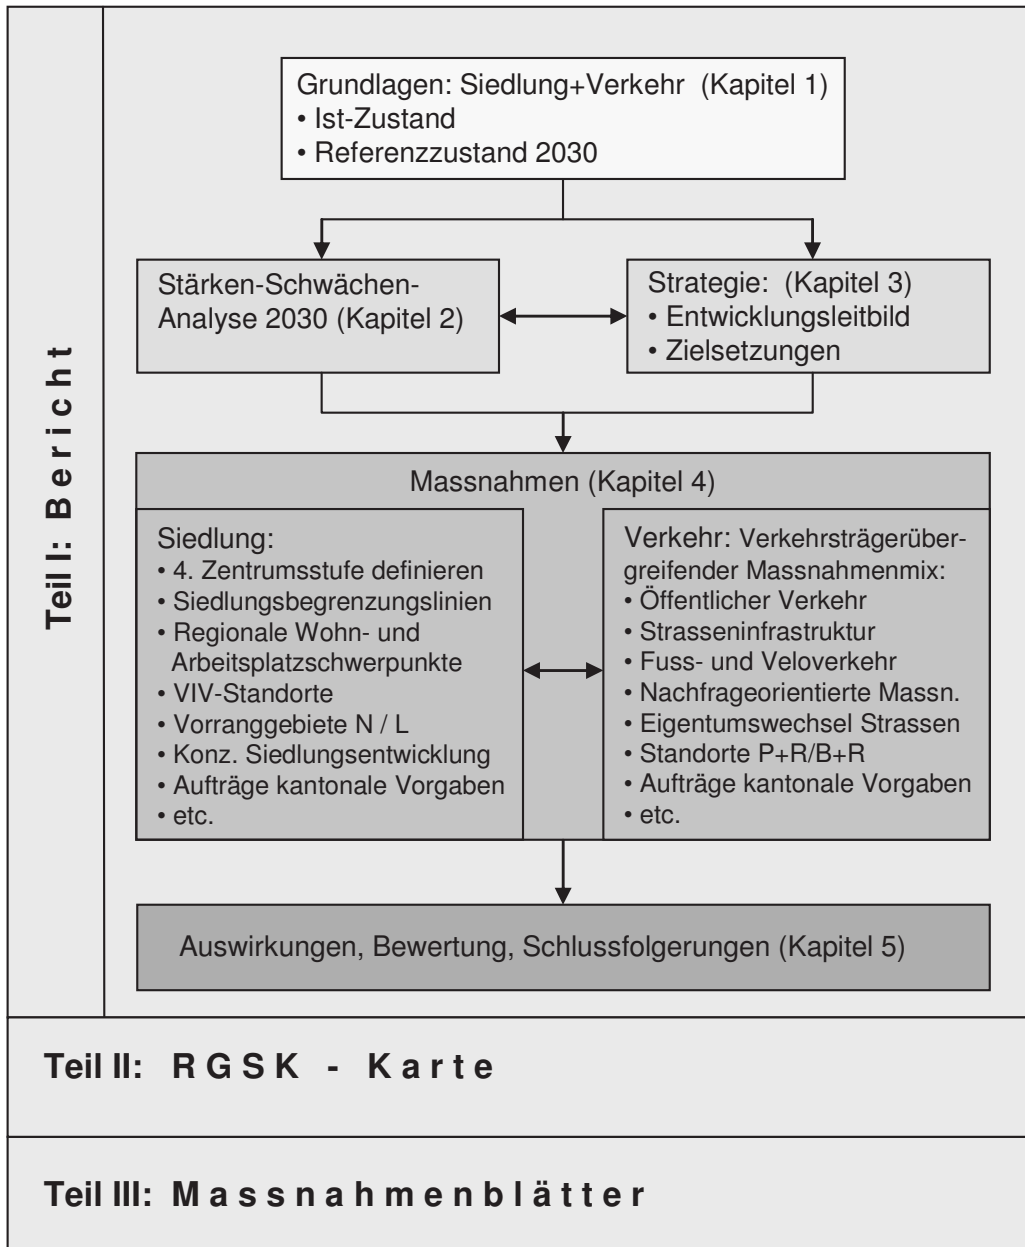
Teil I: Bericht

Grundlagen: Siedlung+Verkehr (Kapitel 1)
• Ist-Zustand
• Referenzzustand 2030

Stärken-Schwächen-Analyse 2030 (Kapitel 2)

Strategie: (Kapitel 3)
• Entwicklungsleitbild
• Zielsetzungen

Massnahmen (Kapitel 4)

Siedlung:
• 4. Zentrumsstufe definieren
• Siedlungsbegrenzungslinien
• Regionale Wohn- und Arbeitsplatzschwerpunkte
• VIV-Standorte
• Vorranggebiete N / L
• Konz. Siedlungsentwicklung
• Aufträge kantonale Vorgaben
• etc.

Verkehr: Verkehrsträgerübergreifender Massnahmenmix:
• Öffentlicher Verkehr
• Strasseninfrastruktur
• Fuss- und Veloverkehr
• Nachfrageorientierte Massn.
• Eigentumswechsel Strassen
• Standorte P+R/B+R
• Aufträge kantonale Vorgaben
• etc.

Auswirkungen, Bewertung, Schlussfolgerungen (Kapitel 5)

Teil II: RGSK - Karte

Teil III: Massnahmenblätter